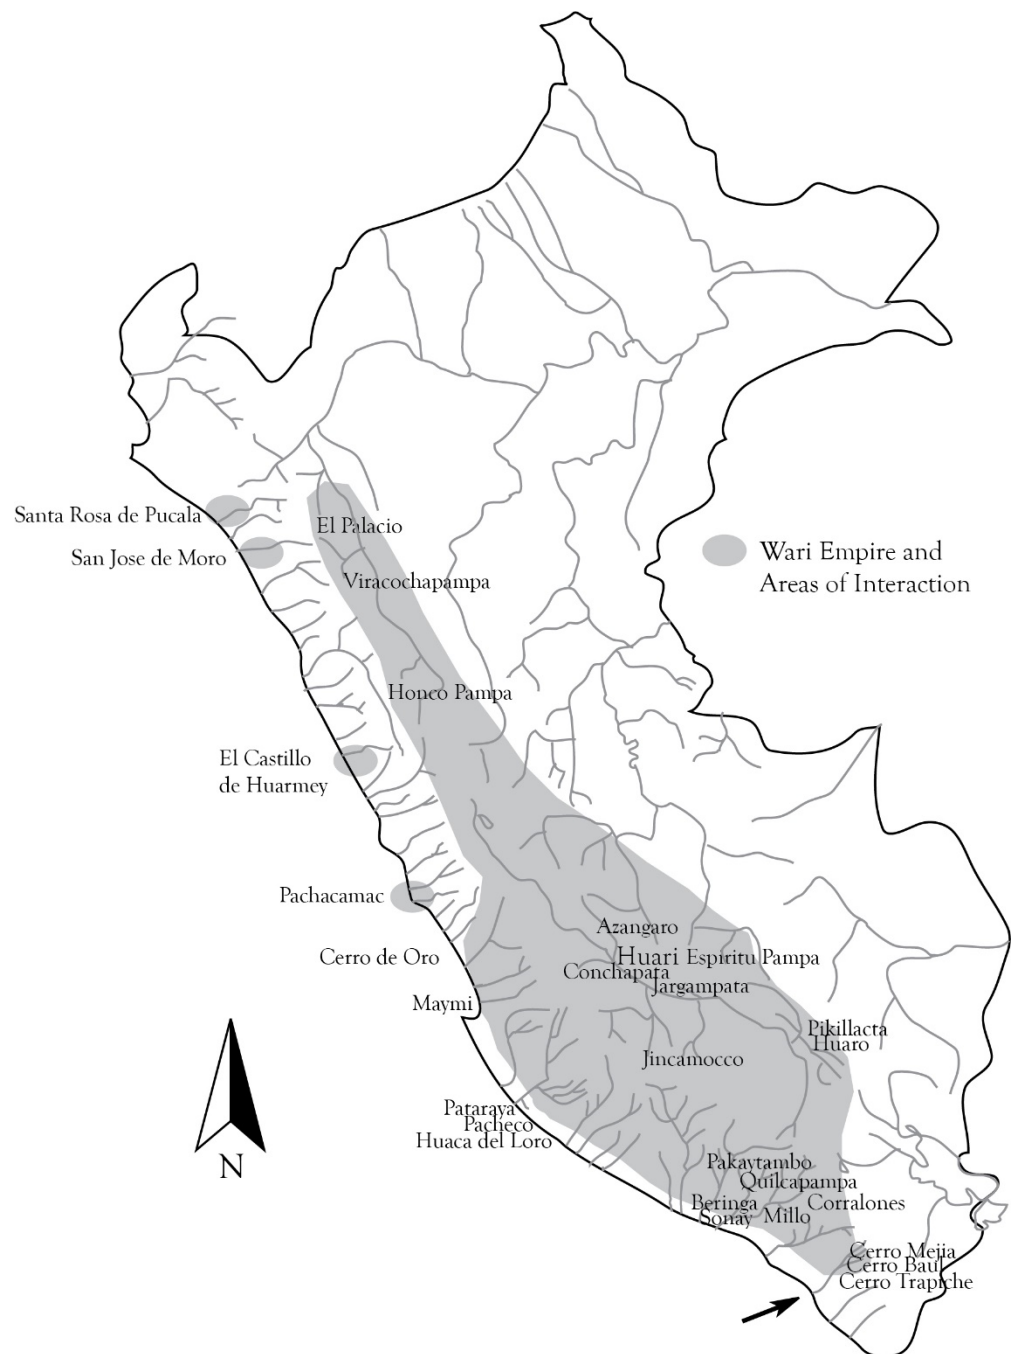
Santa Rosa de Pucala
San Jose de Moro
El Palacio
Viracochapampa
Wari Empire and Areas of Interaction
Honco Pampa
El Castillo de Huarmey
Pachacamac
Cerro de Oro
Maymi
Azangaro
Huari
Espiritu Pampa
Conchapata
Jargampata
Pikillacta
Huaro
Jincamocco
Pataraya
Pacheco
Huaca del Loro
Pakaytambo
Quilcapampa
Beringa
Sonay
Millo
Corralones
Cerro Mejia
Cerro Baul
Cerro Trapiche
N